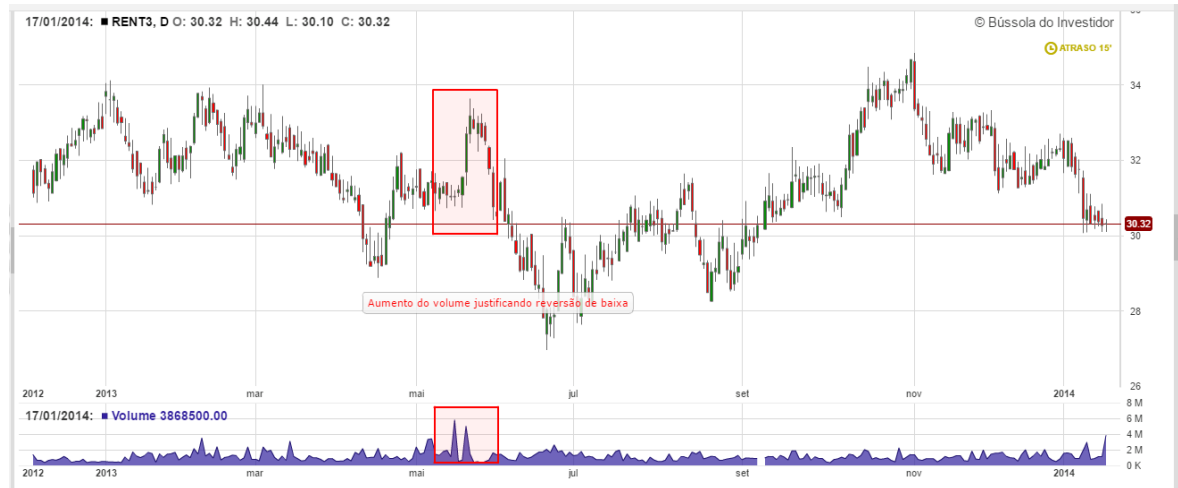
17/01/2014: ■ RENT3, D O: 30.32 H: 30.44 L: 30.10 C: 30.32

© Bússola do Investidor

ATRASO 15'

36
34
32
30.32
30
28
26

Aumento do volume justificando reversão de baixa

2012 2013 mar mai jul set nov 2014

17/01/2014: ■ Volume 3868500.00

8 M
6 M
4 M
2 M
0 K

2012 2013 mar mai jul set nov 2014